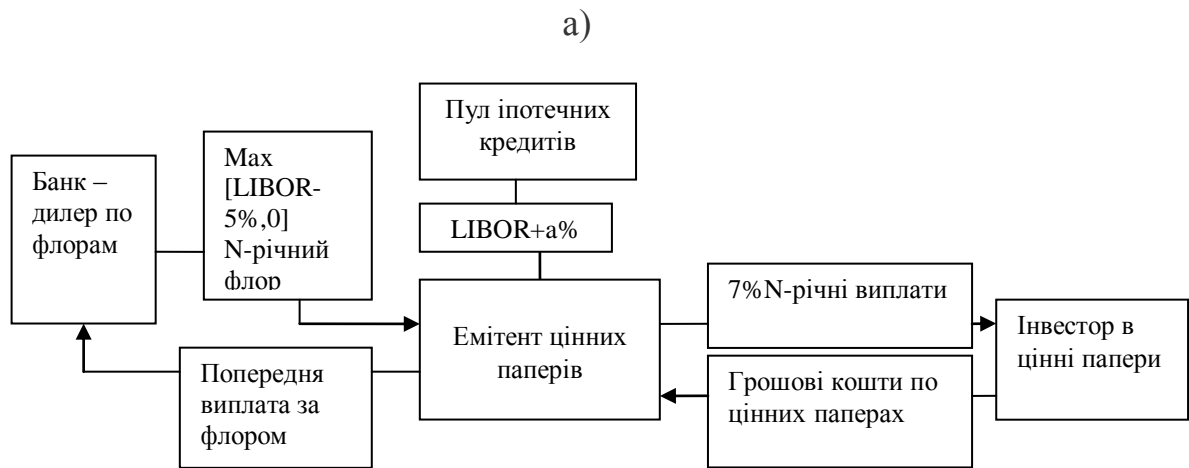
a)

Пул іпотечних кредитів

Банк – дилер по флорам

Max [LIBOR-5%,0] N-річний флор

LIBOR+a%

Емітент цінних паперів

7%N-річні виплати

Інвестор в цінні папери

Попередня виплата за флором

Грошові кошти по цінних паперах